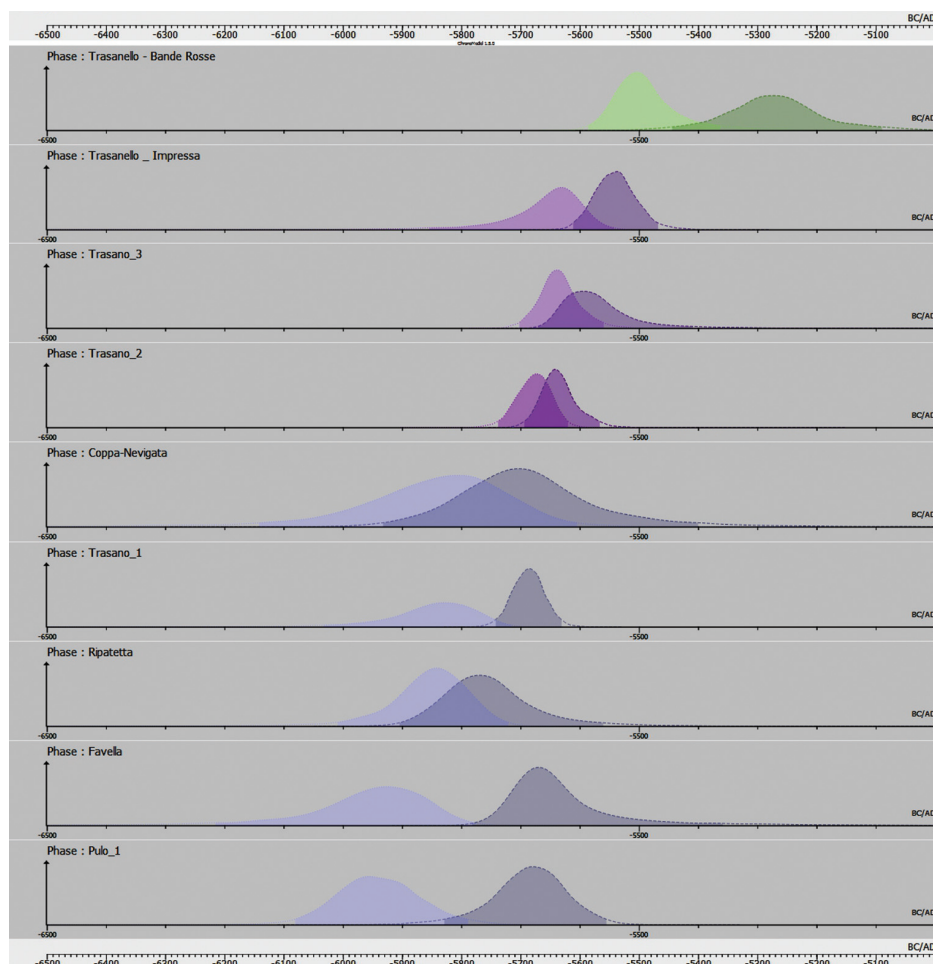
-6500 -6400 -6300 -6200 -6100 -6000 -5900 -5800 -5700 -5600 -5500 -5400 -5300 -5200 -5100 BC/AD

ChronoModel 1.5.0

Phase : Trasanello - Bande Rosse

-6500 -5500 BC/AD

Phase : Trasanello _ Impressa

-6500 -5500 BC/AD

Phase : Trasano_3

-6500 -5500 BC/AD

Phase : Trasano_2

-6500 -5500 BC/AD

Phase : Coppa-Nevigata

-6500 -5500 BC/AD

Phase : Trasano_1

-6500 -5500 BC/AD

Phase : Ripatetta

-6500 -5500 BC/AD

Phase : Favella

-6500 -5500 BC/AD

Phase : Pulo_1

-6500 -5500 BC/AD

BC/AD
-6500 -6400 -6300 -6200 -6100 -6000 -5900 -5800 -5700 -5600 -5500 -5400 -5300 -5200 -5100